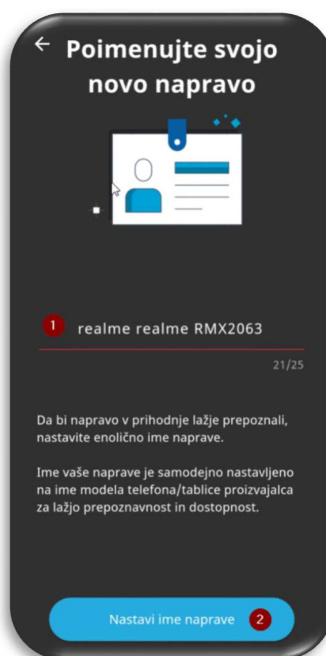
← Poimenujte svojo novo napravo

1 realme realme RMX2063

21/25

Da bi napravo v prihodnje lažje prepoznali, nastavite enolično ime naprave.

Ime vaše naprave je samodejno nastavljeno na ime modela telefona/tablice proizvajalca za lažjo prepoznavnost in dostopnost.

Nastavi ime naprave 2